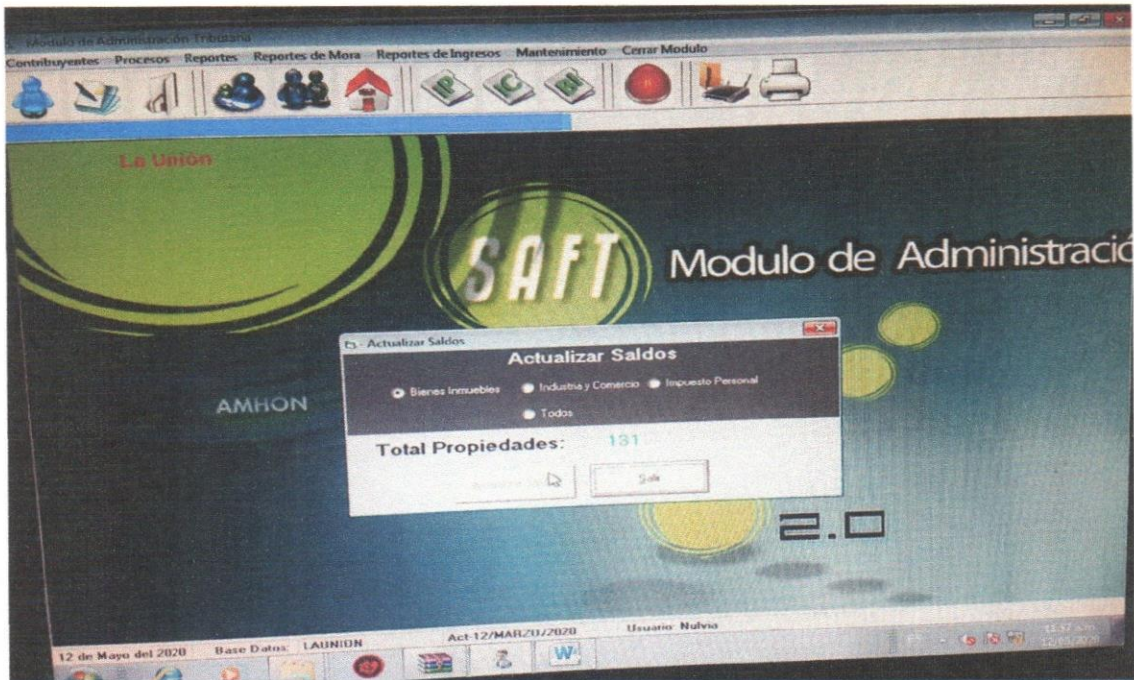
Modulo de Administración Tributaria

Contribuyentes Procesos Reportes Reportes de Mora Reportes de Ingresos Mantenimiento Cerrar Modulo

La Union

SAFT Modulo de Administració

AMHON

Actualizar Saldos

Actualizar Saldos

Bienes Inmuebles Industria y Comercio Impuesto Personal

Todos

Total Propiedades: 131

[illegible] Salir

2.0

12 de Mayo del 2020 Base Datos: LAUNION Act-12/MARZO/2020 Usuario: Nulvia